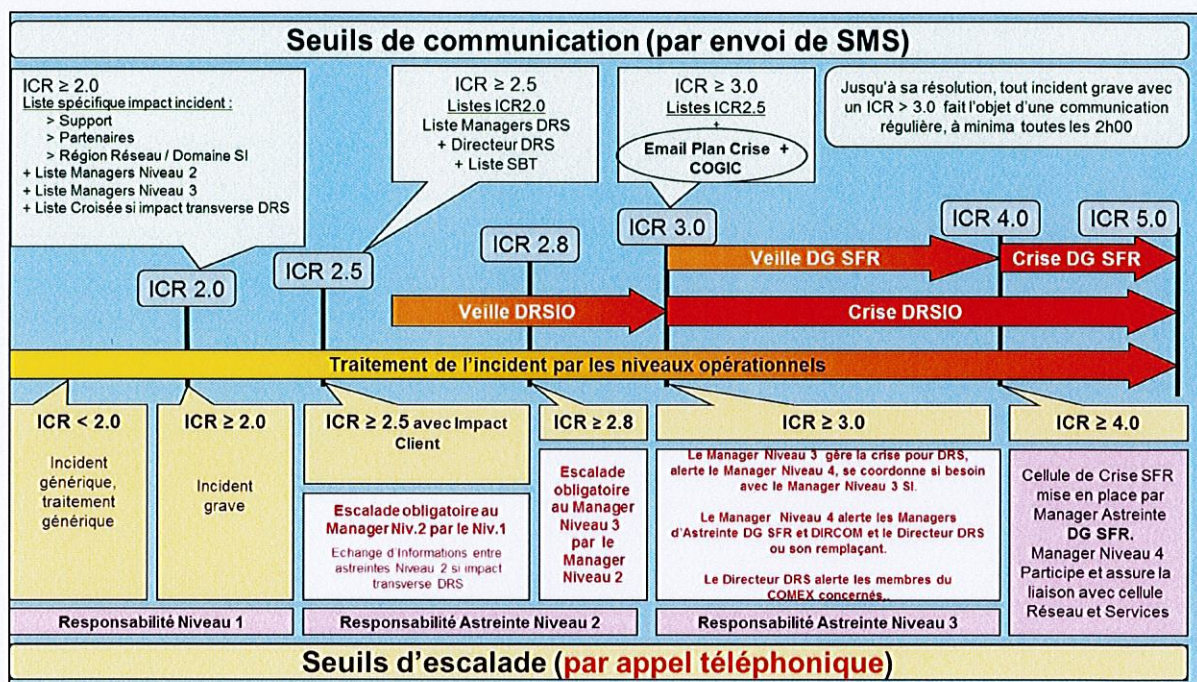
Seuils de communication (par envoi de SMS)

ICR ≥ 2.0
Liste spécifique impact incident :
> Support
> Partenaires
> Région Réseau / Domaine SI
+ Liste Managers Niveau 2
+ Liste Managers Niveau 3
+ Liste Croisée si impact transverse DRS

ICR ≥ 2.5
Listes ICR2.0
Liste Managers DRS
+ Directeur DRS
+ Liste SBT

ICR ≥ 3.0
Listes ICR2.5
+
Email Plan Crise + COGIC

Jusqu'à sa résolution, tout incident grave avec un ICR > 3.0 fait l'objet d'une communication régulière, à minima toutes les 2h00

ICR 2.0

ICR 2.5

ICR 2.8

ICR 3.0

ICR 4.0

ICR 5.0

Veille DG SFR

Crise DG SFR

Veille DRSIO

Crise DRSIO

Traitement de l'incident par les niveaux opérationnels

ICR < 2.0
Incident générique, traitement générique

ICR ≥ 2.0
Incident grave

ICR ≥ 2.5 avec Impact Client

Escalade obligatoire au Manager Niv.2 par le Niv.1
Echange d'informations entre astreintes Niveau 2 si impact transverse DRS

ICR ≥ 2.8
Escalade obligatoire au Manager Niveau 3 par le Manager Niveau 2

ICR ≥ 3.0
Le Manager Niveau 3 gère la crise pour DRS, alerte le Manager Niveau 4, se coordonne si besoin avec le Manager Niveau 3 SI.
Le Manager Niveau 4 alerte les Managers d'Astreinte DG SFR et DIRCOM et le Directeur DRS ou son remplaçant.
Le Directeur DRS alerte les membres du COMEX concernés.

ICR ≥ 4.0
Cellule de Crise SFR mise en place par Manager Astreinte DG SFR.
Manager Niveau 4 Participe et assure la liaison avec cellule Réseau et Services

Responsabilité Niveau 1

Responsabilité Astreinte Niveau 2

Responsabilité Astreinte Niveau 3

Seuils d'escalade (par appel téléphonique)